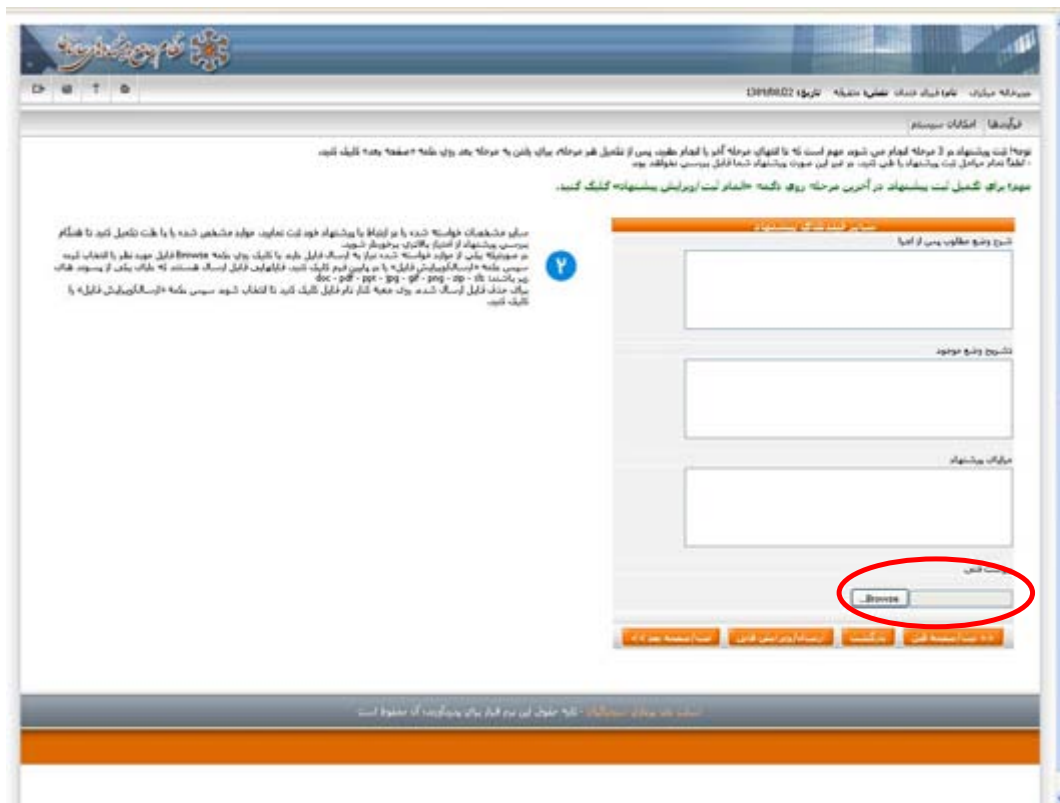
سامانه پیشنهادات

میزخانه میکاری | نام و نام خانوادگی: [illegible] | تاریخ: 1391/08/02

فرآیندها | امکانات سیستم

توجه: ثبت پیشنهاد در 3 مرحله انجام می شود. مهم است که تا انتهای مرحله آخر را انجام دهید. پس از تکمیل هر مرحله، برای رفتن به مرحله بعد روی دکمه «صفحه بعد» کلیک کنید.
- لطفاً تمام مراحل ثبت پیشنهاد را طی کنید. در غیر این صورت پیشنهاد شما قابل بررسی نخواهد بود.

مهم: برای تکمیل ثبت پیشنهاد در آخرین مرحله روی دکمه «اتمام ثبت / ویرایش پیشنهاد» کلیک کنید.

سایر مشخصات پیشنهاد

شرح وضع مطلوب پس از اجرا

تشریح وضع موجود

مزایای پیشنهاد

پیوست فنی

Browse...

<< ثبت / صفحه قبل | بازگشت | ارسال / ویرایش فایل | ثبت / صفحه بعد >>

۲

سایر مشخصات خواسته شده را در ارتباط با پیشنهاد خود ثبت نمایید. موارد مشخص شده را با دقت تکمیل کنید تا هنگام بررسی پیشنهاد از امتیاز بالاتری برخوردار شوید.
در صورتیکه یکی از موارد خواسته شده نیاز به ارسال فایل دارد با کلیک روی دکمه Browse فایل مورد نظر را انتخاب کنید سپس دکمه «ارسال/ویرایش فایل» را در پایین فرم کلیک کنید. فایلهایی قابل ارسال هستند که دارای یکی از پسوند های زیر باشند: doc - pdf - ppt - jpg - gif - png - zip - xls
برای حذف فایل ارسال شده روی جعبه کنار نام فایل کلیک کنید تا انتخاب شود سپس دکمه «ارسال/ویرایش فایل» را کلیک کنید.

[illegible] - کلیه حقوق این نرم افزار برای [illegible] آن محفوظ است